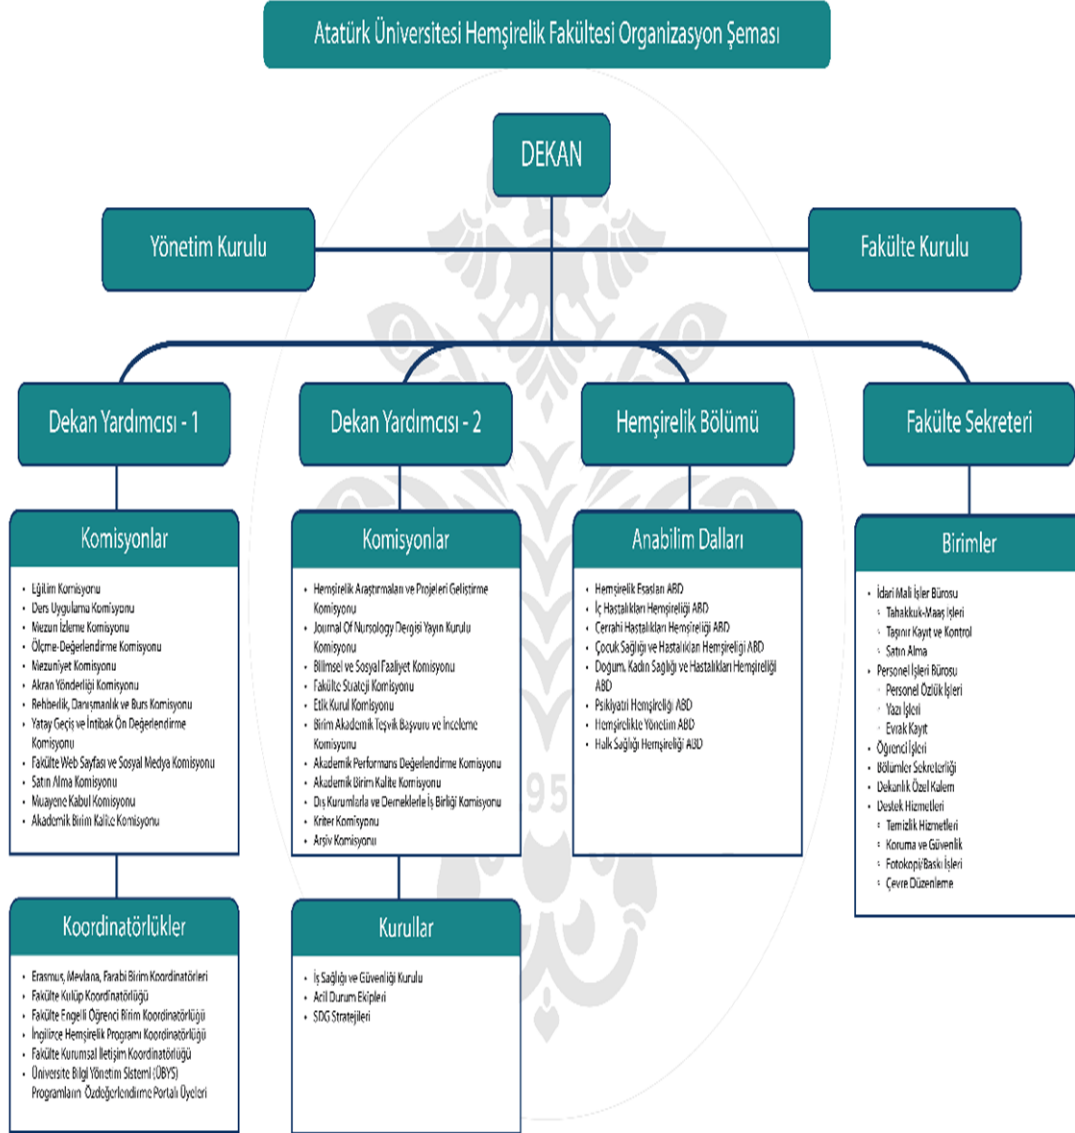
Atatürk Üniversitesi Hemşirelik Fakültesi Organizasyon Şeması

DEKAN

Yönetim Kurulu

Fakülte Kurulu

Dekan Yardımcısı - 1

Dekan Yardımcısı - 2

Hemşirelik Bölümü

Fakülte Sekreteri

Komisyonlar

- Eğitim Komisyonu
- Ders Uygulama Komisyonu
- Mezun İzleme Komisyonu
- Ölçme-Değerlendirme Komisyonu
- Mezuniyet Komisyonu
- Akran Yönderliği Komisyonu
- Rehberlik, Danışmanlık ve Burs Komisyonu
- Yatay Geçiş ve İntibak Ön Değerlendirme Komisyonu
- Fakülte Web Sayfası ve Sosyal Medya Komisyonu
- Satın Alma Komisyonu
- Muayene Kabul Komisyonu
- Akademik Birim Kalite Komisyonu

Komisyonlar

- Hemşirelik Araştırmaları ve Projeleri Geliştirme Komisyonu
- Journal Of Nursology Dergisi Yayın Kurulu Komisyonu
- Bilimsel ve Sosyal Faaliyet Komisyonu
- Fakülte Stratejik Komisyonu
- Etik Kurul Komisyonu
- Birim Akademik Teşvik Başvuru ve İnceleme Komisyonu
- Akademik Performans Değerlendirme Komisyonu
- Akademik Birim Kalite Komisyonu
- Dış Kurumlarla ve Derneklerle İş Birliği Komisyonu
- Kriter Komisyonu
- Arşiv Komisyonu

Anabilim Dalları

- Hemşirelik Esasları ABD
- İç Hastalıkları Hemşireliği ABD
- Cerrahi Hastalıkları Hemşireliği ABD
- Çocuk Sağlığı ve Hastalıkları Hemşireliği ABD
- Doğum, Kadın Sağlığı ve Hastalıkları Hemşireliği ABD
- Psikiyatri Hemşireliği ABD
- Hemşirelikte Yönetim ABD
- Halk Sağlığı Hemşireliği ABD

Birimler

- İdari Mali İşler Bürosu
  - Tahakkuk-Maaş İşleri
  - Taşınır Kayıt ve Kontrol
  - Satın Alma
- Personel İşleri Bürosu
  - Personel Özlük İşleri
  - Yazı İşleri
  - Evrak Kayıt
- Öğrenci İşleri
- Bölümler Sekreterliği
- Dekanlık Özel Kalem
- Destek Hizmetleri
  - Temizlik Hizmetleri
  - Koruma ve Güvenlik
  - Fotokopi/Baskı İşleri
  - Çevre Düzenleme

Koordinatörlükler

- Erasmus, Mevlana, Farabi Birim Koordinatörleri
- Fakülte Kulüp Koordinatörlüğü
- Fakülte Engelli Öğrenci Birim Koordinatörlüğü
- İngilizce Hemşirelik Programı Koordinatörlüğü
- Fakülte Kurumsal İletişim Koordinatörlüğü
- Üniversite Bilgi Yönetim Sistemi (ÜBYS) Programların Özdeğerlendirme Portalı Üyeleri

Kurullar

- İş Sağlığı ve Güvenliği Kurulu
- Acil Durum Ekipleri
- SDG Stratejileri